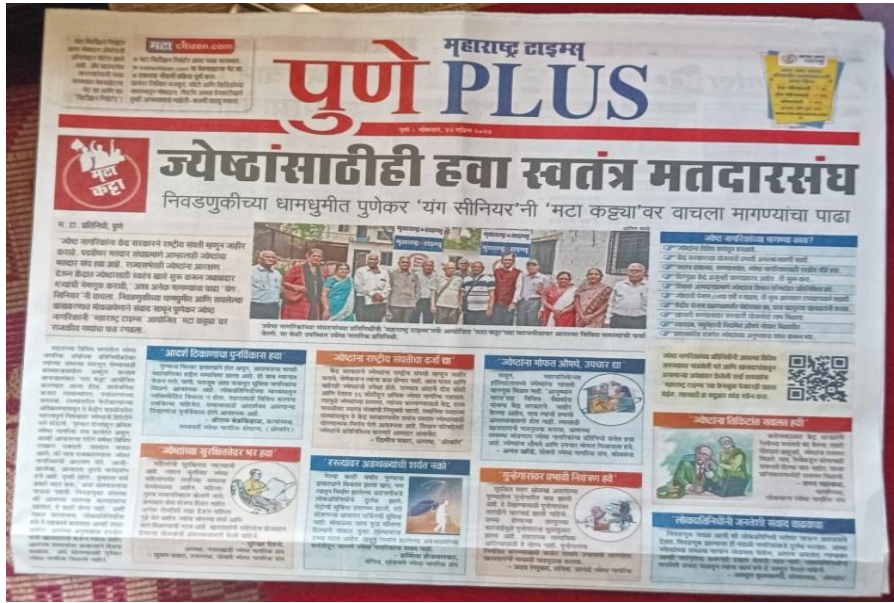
मटा citizen.com

महाराष्ट्र टाइम्स
पुणे PLUS

पुणे । मंगळवार, २२ ऑक्टोबर २०२४

मटा कट्टा

ज्येष्ठांसाठीही हवा स्वतंत्र मतदारसंघ

निवडणुकीच्या धामधुमीत पुणेकर 'यंग सीनियर'नी 'मटा कट्ट्या'वर वाचला मागण्यांचा पाढा

म. टा. प्रतिनिधी, पुणे

'ज्येष्ठ नागरिकांना केंद्र सरकारने राष्ट्रीय संपत्ती म्हणून जाहीर करावे. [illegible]

ज्येष्ठ नागरिकांच्या संघटनांच्या प्रतिनिधींशी 'महाराष्ट्र टाइम्स'ने आयोजित 'मटा कट्ट्या'च्या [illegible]

ज्येष्ठ नागरिकांच्या मागण्या काय?

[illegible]

'आदर्श ठिकाणांचा पुनर्विकास हवा'

'ज्येष्ठांना राष्ट्रीय संपत्तीचा दर्जा द्या'

'ज्येष्ठांना मोफत औषधे, उपचार द्या'

'ज्येष्ठांच्या सुरक्षिततेवर भर हवा'

'रस्त्यांवर अडथळ्यांची शर्यत नको'

'पुनर्वसनात प्रभावी नियंत्रण हवे'

'ज्येष्ठांना विरंगुळा केंद्र हवे'

'लोकप्रतिनिधींनी जनतेशी संवाद वाढवावा'

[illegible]